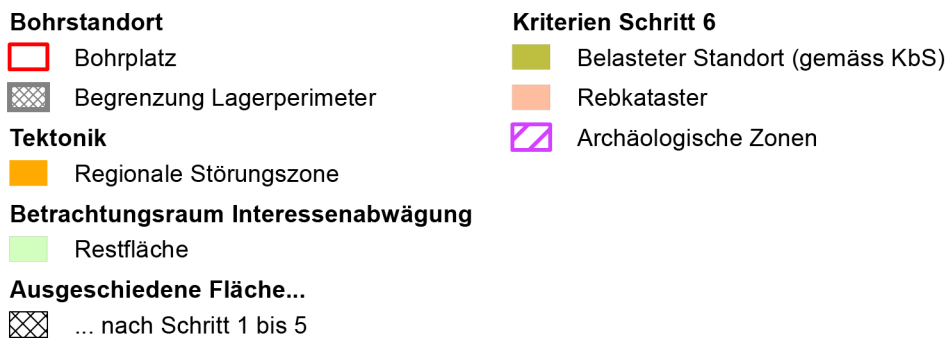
**Bohrstandort**
Bohrplatz
Begrenzung Lagerperimeter

**Tektonik**
Regionale Störungszone

**Betrachtungsraum Interessenabwägung**
Restfläche

**Ausgeschiedene Fläche...**
... nach Schritt 1 bis 5

**Kriterien Schritt 6**
Belasteter Standort (gemäss KbS)
Rebkataster
Archäologische Zonen